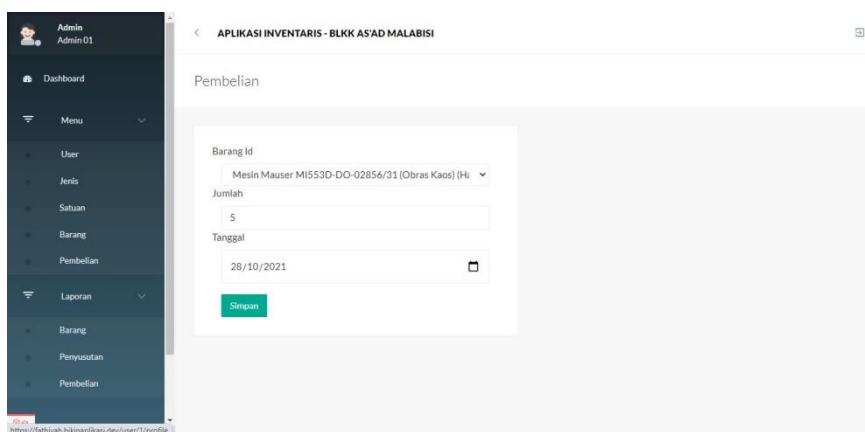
Admin
Admin 01

Dashboard

Menu

User

Jenis

Satuan

Barang

Pembelian

Laporan

Barang

Penyusutan

Pembelian

https://fathiyah.bikinaplikasi.dev/user/1/profile

APLIKASI INVENTARIS - BLKK AS'AD MALABISI

Pembelian

Barang Id

Mesin Mauser MI553D-DO-02856/31 (Obras Kaos) (Ha

Jumlah

5

Tanggal

28/10/2021

Simpan